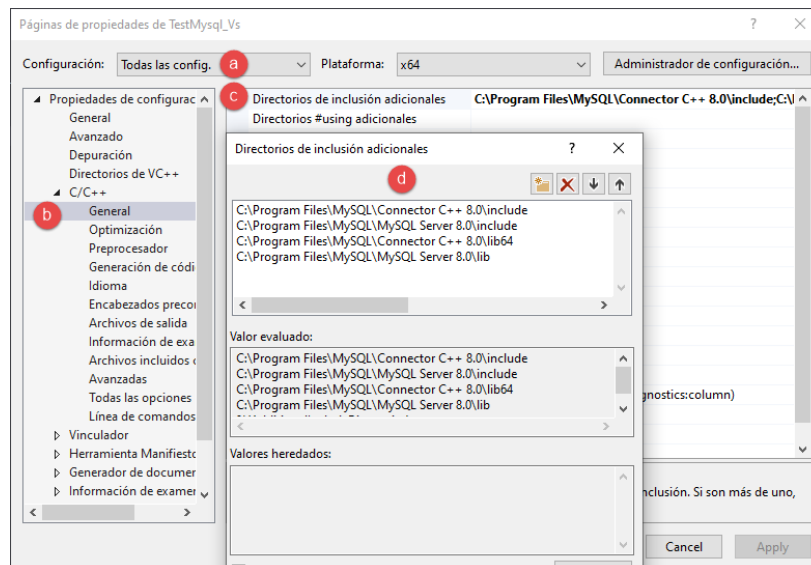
Páginas de propiedades de TestMysql_Vs

?

×

Configuración: Todas las config.

a

Plataforma: x64

Administrador de configuración...

Propiedades de configurac

General

Avanzado

Depuración

Directorios de VC++

C/C++

b

General

Optimización

Preprocesador

Generación de códi

Idioma

Encabezados preco

Archivos de salida

Información de exa

Archivos incluidos

Avanzadas

Todas las opciones

Línea de comandos

Vinculador

Herramienta Manifiesto

Generador de documer

Información de examer

c

Directorios de inclusión adicionales

C:\Program Files\MySQL\Connector C++ 8.0\include;C:\

Directorios #using adicionales

Directorios de inclusión adicionales

?

×

d

C:\Program Files\MySQL\Connector C++ 8.0\include
C:\Program Files\MySQL\MySQL Server 8.0\include
C:\Program Files\MySQL\Connector C++ 8.0\lib64
C:\Program Files\MySQL\MySQL Server 8.0\lib

Valor evaluado:

C:\Program Files\MySQL\Connector C++ 8.0\include
C:\Program Files\MySQL\MySQL Server 8.0\include
C:\Program Files\MySQL\Connector C++ 8.0\lib64
C:\Program Files\MySQL\MySQL Server 8.0\lib

gnostics:column)

Valores heredados:

nclusión. Si son más de uno,

Cancel

Apply